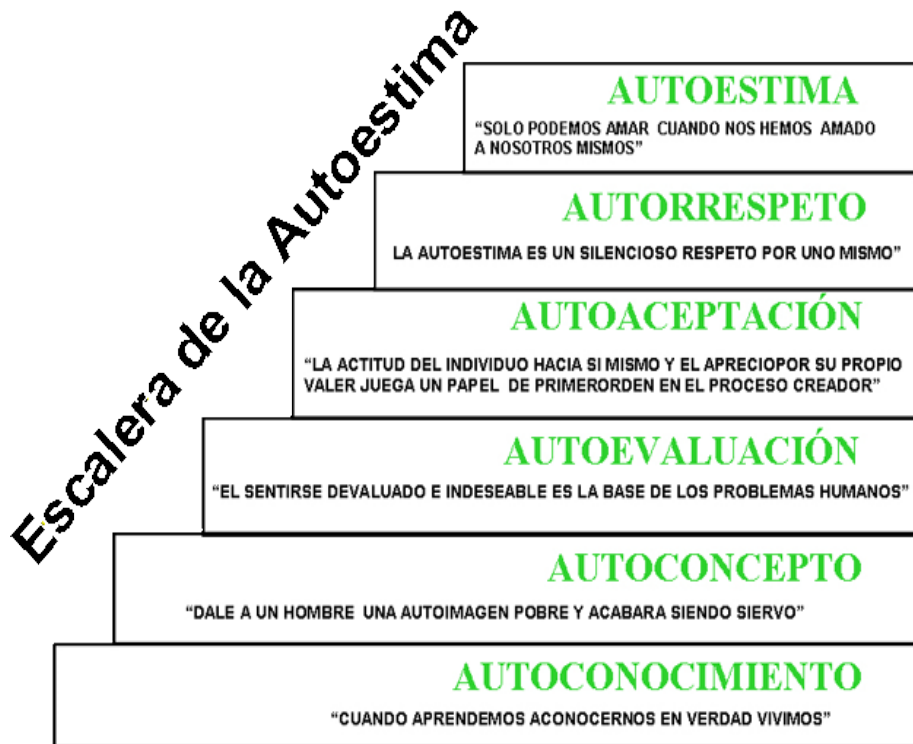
Escalera de la Autoestima

AUTOESTIMA
"SOLO PODEMOS AMAR CUANDO NOS HEMOS AMADO A NOSOTROS MISMOS"

AUTORRESPETO
LA AUTOESTIMA ES UN SILENCIOSO RESPETO POR UNO MISMO"

AUTOACEPTACIÓN
"LA ACTITUD DEL INDIVIDUO HACIA SI MISMO Y EL APRECIOPOR SU PROPIO VALER JUEGA UN PAPEL DE PRIMERORDEN EN EL PROCESO CREADOR"

AUTOEVALUACIÓN
"EL SENTIRSE DEVALUADO E INDESEABLE ES LA BASE DE LOS PROBLEMAS HUMANOS"

AUTOCONCEPTO
"DALE A UN HOMBRE UNA AUTOIMAGEN POBRE Y ACABARA SIENDO SIERVO"

AUTOCONOCIMIENTO
"CUANDO APRENDEMOS ACONOCERNOS EN VERDAD VIVIMOS"